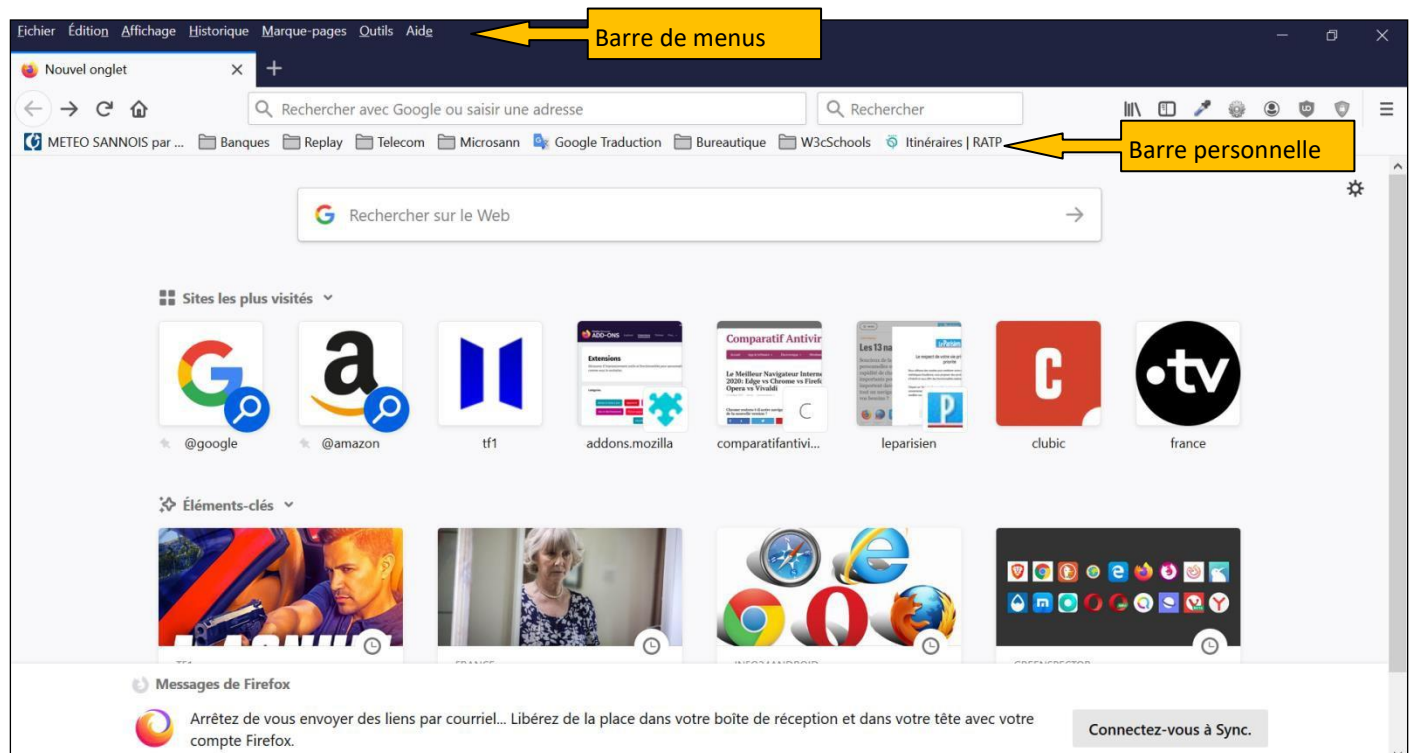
Fichier Édition Affichage Historique Marque-pages Outils Aide

Barre de menus

Nouvel onglet

Rechercher avec Google ou saisir une adresse

Rechercher

METEO SANNOIS par ... Banques Replay Telecom Microsann Google Traduction Bureautique W3cSchools Itinéraires | RATP

Barre personnelle

Rechercher sur le Web

Sites les plus visités

@google @amazon tf1 addons.mozilla comparatifantivi... leparisien clubic france

Éléments-clés

Messages de Firefox

Arrêtez de vous envoyer des liens par courriel... Libérez de la place dans votre boîte de réception et dans votre tête avec votre compte Firefox.

Connectez-vous à Sync.